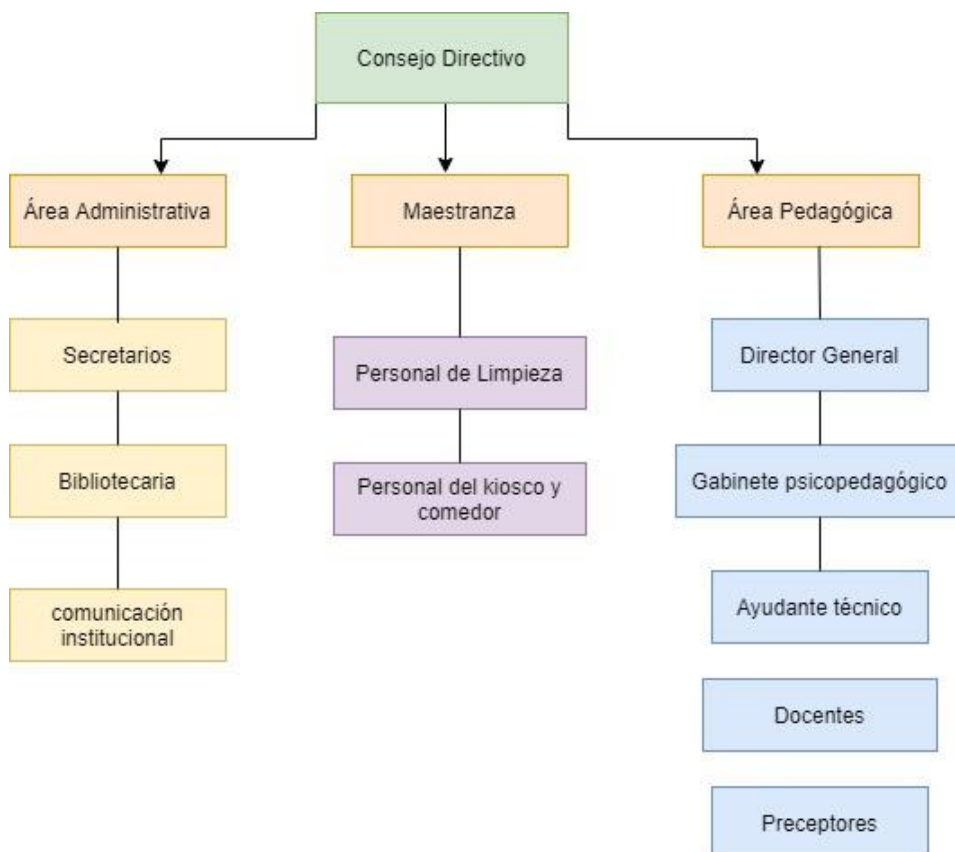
Consejo Directivo

Área Administrativa

Secretarios

Bibliotecaria

comunicación institucional

Maestranza

Personal de Limpieza

Personal del kiosco y comedor

Área Pedagógica

Director General

Gabinete psicopedagógico

Ayudante técnico

Docentes

Preceptores